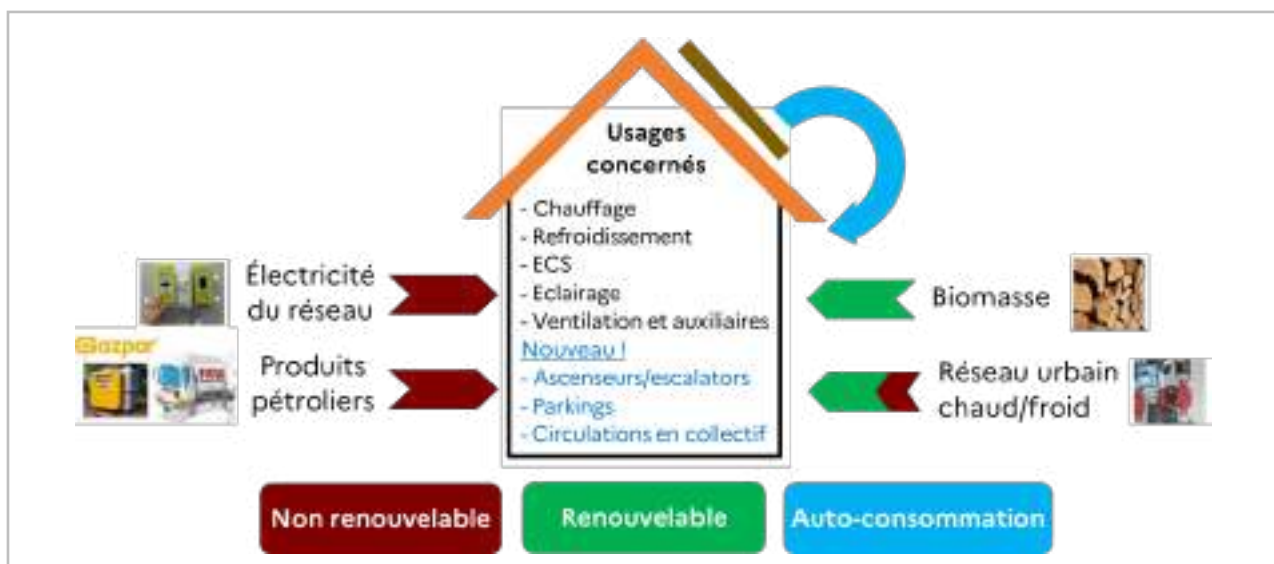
Usages concernés

- Chauffage
- Refroidissement
- ECS
- Eclairage
- Ventilation et auxiliaires
Nouveau !
- Ascenseurs/escalators
- Parkings
- Circulations en collectif

Électricité du réseau

Gazpar

Produits pétroliers

Biomasse

Réseau urbain chaud/froid

Non renouvelable

Renouvelable

Auto-consommation